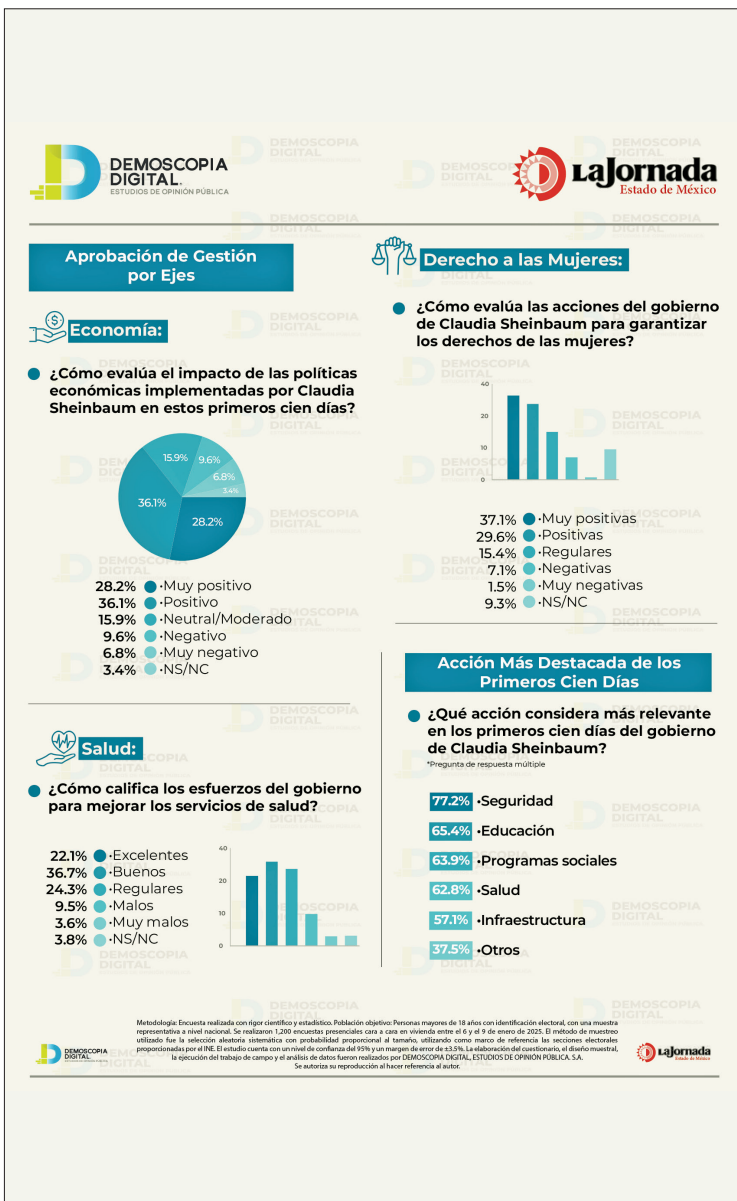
DEMOSCOPIA DIGITAL
ESTUDIOS DE OPINIÓN PÚBLICA

LaJornada
Estado de México

Aprobación de Gestión por Ejes

Economía:

¿Cómo evalúa el impacto de las políticas económicas implementadas por Claudia Sheinbaum en estos primeros cien días?

15.9%
9.6%
6.8%
3.4%
36.1%
28.2%

28.2% ·Muy positivo
36.1% ·Positivo
15.9% ·Neutral/Moderado
9.6% ·Negativo
6.8% ·Muy negativo
3.4% ·NS/NC

Derecho a las Mujeres:

¿Cómo evalúa las acciones del gobierno de Claudia Sheinbaum para garantizar los derechos de las mujeres?

40
20
10
0

37.1% ·Muy positivas
29.6% ·Positivas
15.4% ·Regulares
7.1% ·Negativas
1.5% ·Muy negativas
9.3% ·NS/NC

Salud:

¿Cómo califica los esfuerzos del gobierno para mejorar los servicios de salud?

22.1% ·Excelentes
36.7% ·Buenos
24.3% ·Regulares
9.5% ·Malos
3.6% ·Muy malos
3.8% ·NS/NC

40
20
10
0

Acción Más Destacada de los Primeros Cien Días

¿Qué acción considera más relevante en los primeros cien días del gobierno de Claudia Sheinbaum?
*Pregunta de respuesta múltiple

77.2% ·Seguridad
65.4% ·Educación
63.9% ·Programas sociales
62.8% ·Salud
57.1% ·Infraestructura
37.5% ·Otros

Metodología: Encuesta realizada con rigor científico y estadístico. Población objetivo: Personas mayores de 18 años con identificación electoral, con una muestra representativa a nivel nacional. Se realizaron 1,200 encuestas presenciales cara a cara en vivienda entre el 6 y el 9 de enero de 2025. El método de muestreo utilizado fue la selección aleatoria sistemática con probabilidad proporcional al tamaño, utilizando como marco de referencia las secciones electorales proporcionadas por el INE. El estudio cuenta con un nivel de confianza del 95% y un margen de error de ±3.5%. La elaboración del cuestionario, el diseño muestral, la ejecución del trabajo de campo y el análisis de datos fueron realizados por DEMOSCOPIA DIGITAL, ESTUDIOS DE OPINIÓN PÚBLICA. S.A.
Se autoriza su reproducción al hacer referencia al autor.

DEMOSCOPIA DIGITAL

LaJornada
Estado de México